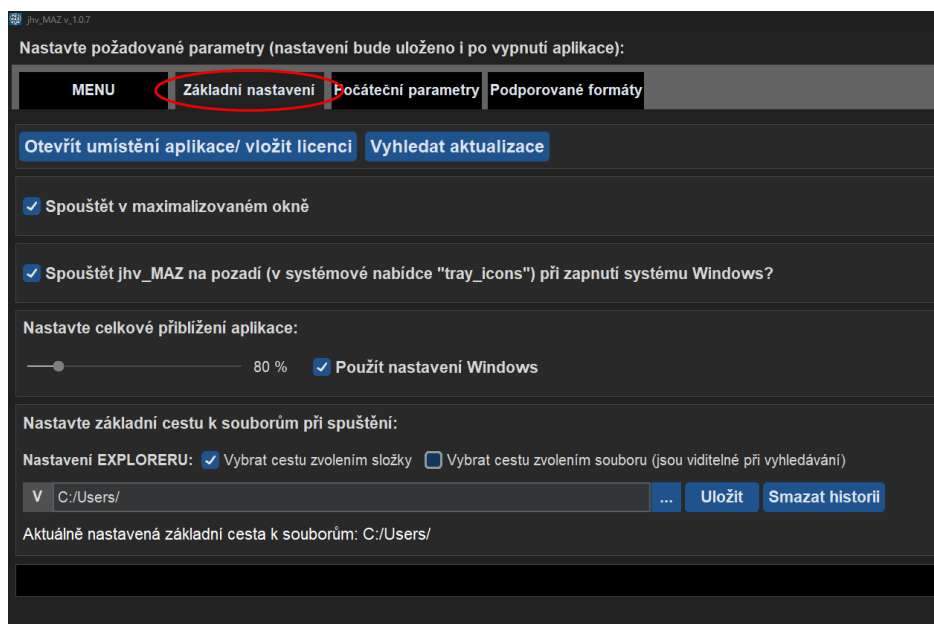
jhv_MAZ v_1.0.7

Nastavte požadované parametry (nastavení bude uloženo i po vypnutí aplikace):

MENU | Základní nastavení | Počáteční parametry | Podporované formáty

Otevřít umístění aplikace/ vložit licenci | Vyhledat aktualizace

Spouštět v maximalizovaném okně

Spouštět jhv_MAZ na pozadí (v systémové nabídce "tray_icons") při zapnutí systému Windows?

Nastavte celkové přiblížení aplikace:

80 % Použít nastavení Windows

Nastavte základní cestu k souborům při spuštění:

Nastavení EXPLORERU: Vybrat cestu zvolením složky Vybrat cestu zvolením souboru (jsou viditelné při vyhledávání)

V C:/Users/ ... Uložit Smazat historii

Aktuálně nastavená základní cesta k souborům: C:/Users/